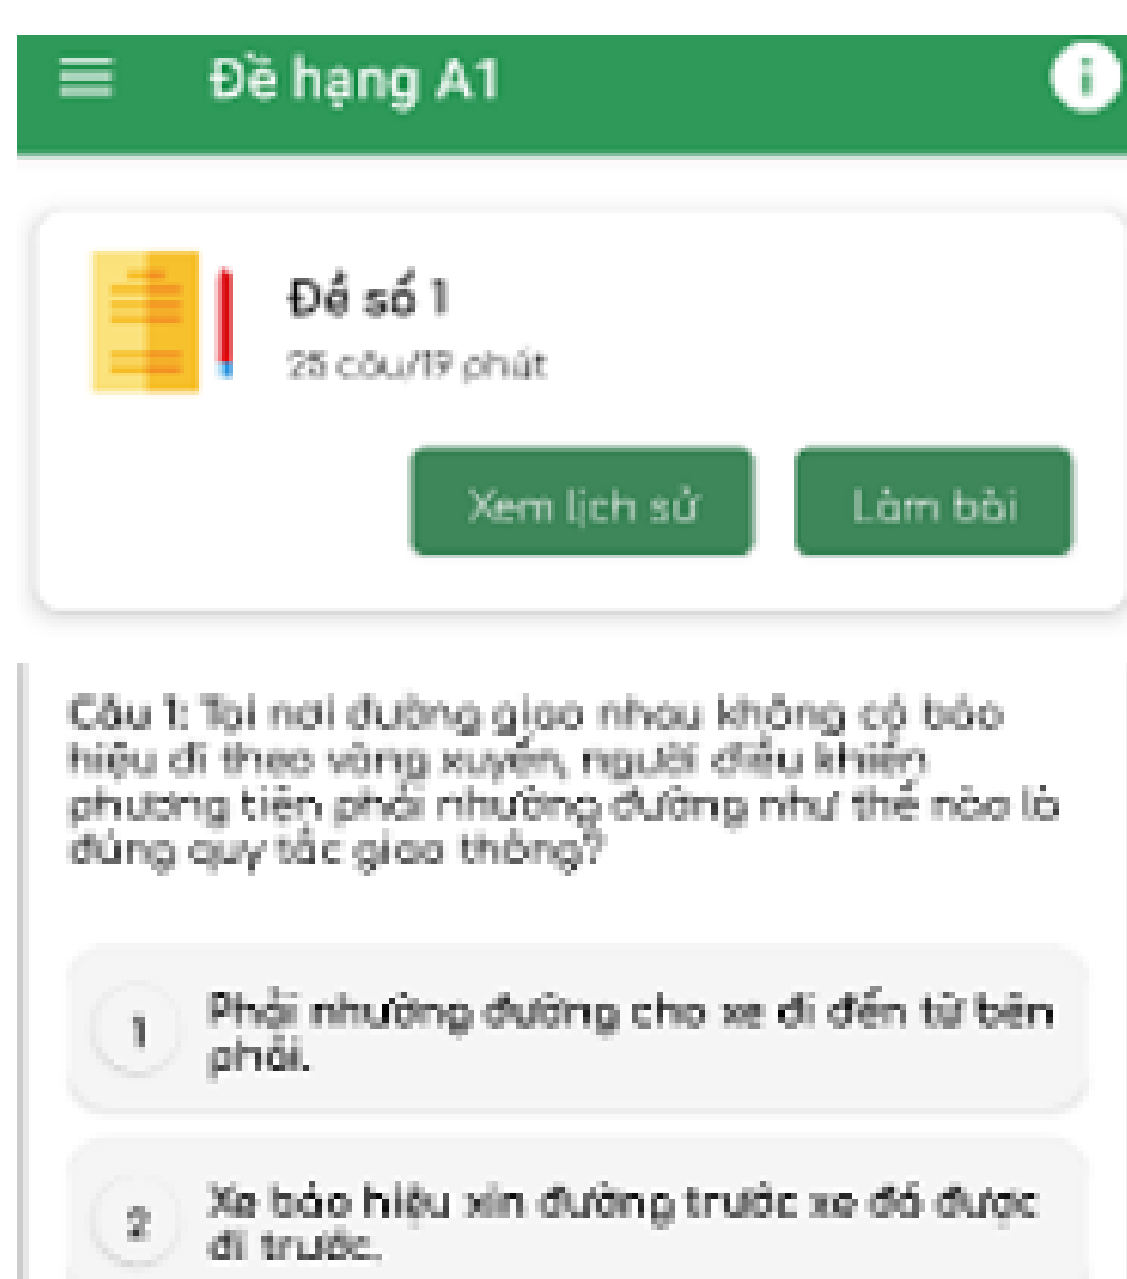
Đề hạng A1

Đề số 1
25 câu/19 phút

Xem lịch sử

Làm bài

Câu 1: Tại nơi đường giao nhau không có báo hiệu đi theo vòng xuyến, người điều khiển phương tiện phải nhường đường như thế nào là đúng quy tắc giao thông?

1 Phải nhường đường cho xe đi đến từ bên phải.

2 Xe báo hiệu xin đường trước xe đó được đi trước.